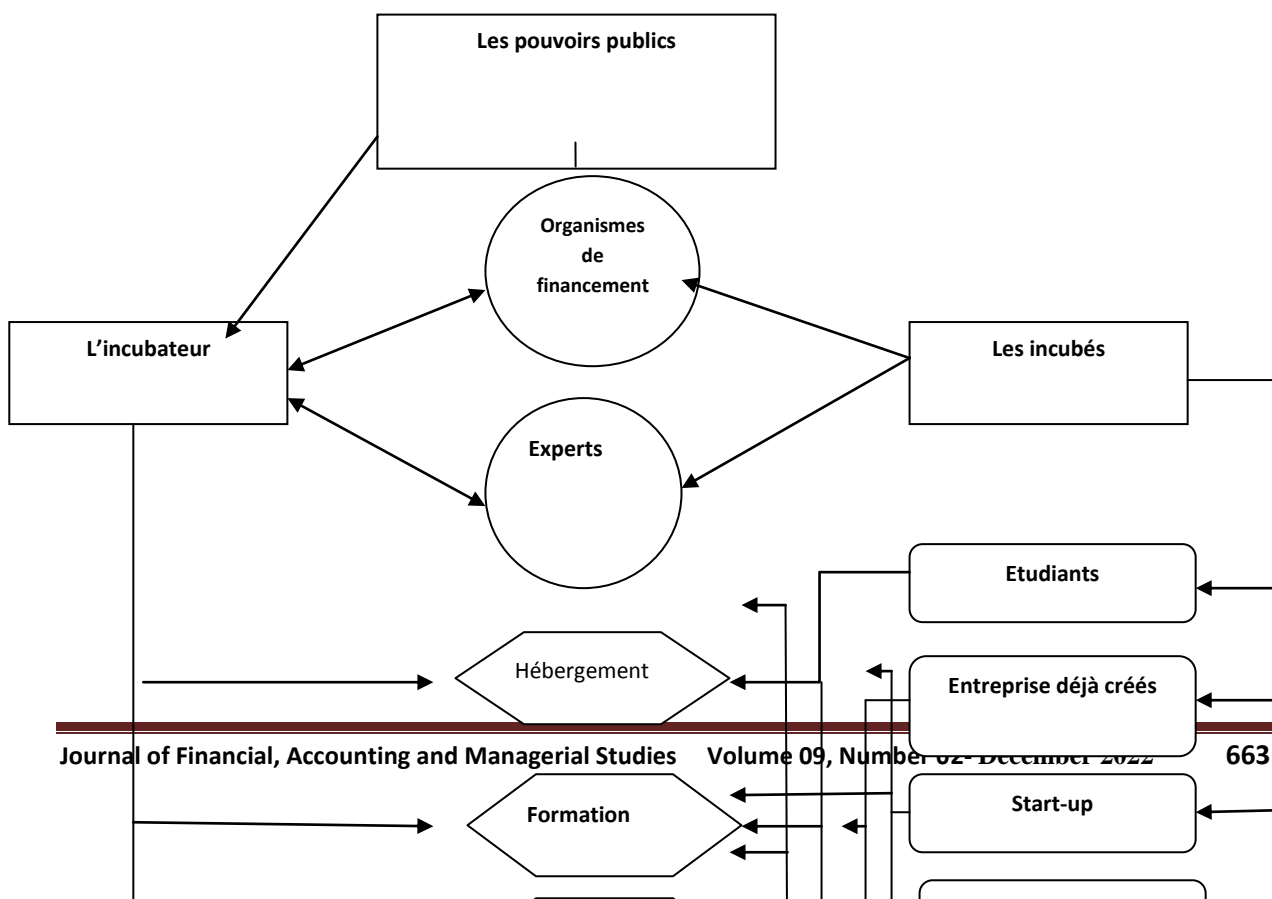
Les pouvoirs publics

Organismes de financement

L'incubateur

Les incubés

Experts

Etudiants

Hébergement

Entreprise déjà créés

Journal of Financial, Accounting and Managerial Studies Volume 09, Number 02- December 2022 663

Formation

Start-up